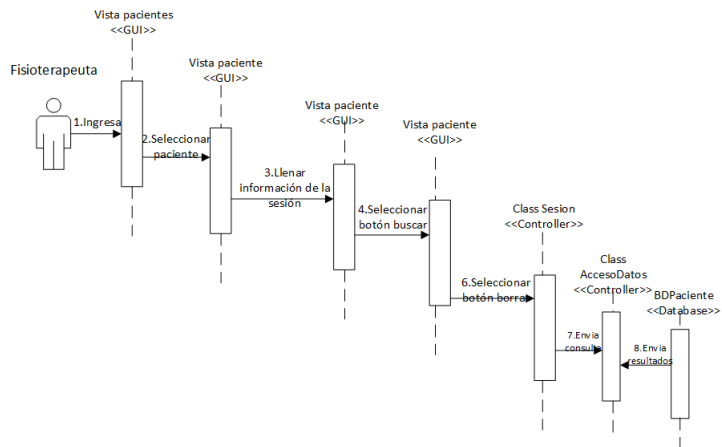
Vista pacientes
<<GUI>>

Vista paciente
<<GUI>>

Fisioterapeuta

Vista paciente
<<GUI>>

Vista paciente
<<GUI>>

1.Ingresa

2.Seleccionar paciente

3.Llenar información de la sesión

4.Seleccionar botón buscar

Class Sesion
<<Controller>>

Class
AccesoDatos
<<Controller>>

BDPaciente
<<Database>>

6.Seleccionar botón borrar

7.Envia consulta

8.Envia resultados